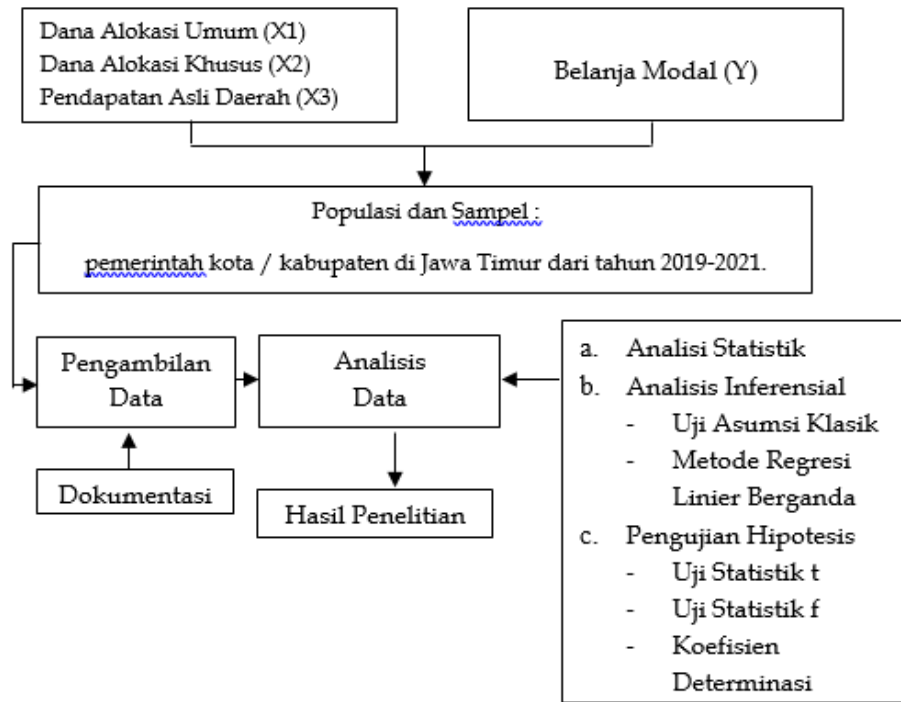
Dana Alokasi Umum (X1)
Dana Alokasi Khusus (X2)
Pendapatan Asli Daerah (X3)

Belanja Modal (Y)

Populasi dan Sampel :

pemerintah kota / kabupaten di Jawa Timur dari tahun 2019-2021.

Pengambilan Data

Analisis Data

a. Analisi Statistik
b. Analisis Inferensial
- Uji Asumsi Klasik
- Metode Regresi Linier Berganda
c. Pengujian Hipotesis
- Uji Statistik t
- Uji Statistik f
- Koefisien Determinasi

Dokumentasi

Hasil Penelitian